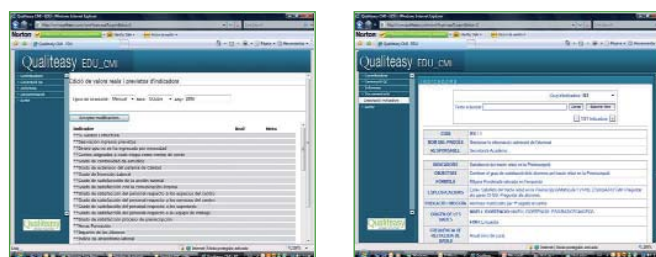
Qualiteasy EDU_CMI

Càlcul de valors reals i previstos d'indicadors

Tipus de mesura: Mensual • Mes: Octubre • Any: 2010

Acceptar modificacions

| Indicador | Real | Meta |
|---|---|---|

Qualiteasy

Qualiteasy EDU_CMI

INDICADORS

| CODI | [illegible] |
|---|---|
| NOM DEL PROCÉS | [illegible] |
| RESPONSABLE | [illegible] |
| DESCRIPCIÓ | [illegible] |
| OBJECTIUS | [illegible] |
| FÓRMULA | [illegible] |
| L'INDICADOR | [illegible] |
| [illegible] | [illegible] |
| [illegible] | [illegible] |
| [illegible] | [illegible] |
| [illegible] | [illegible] |